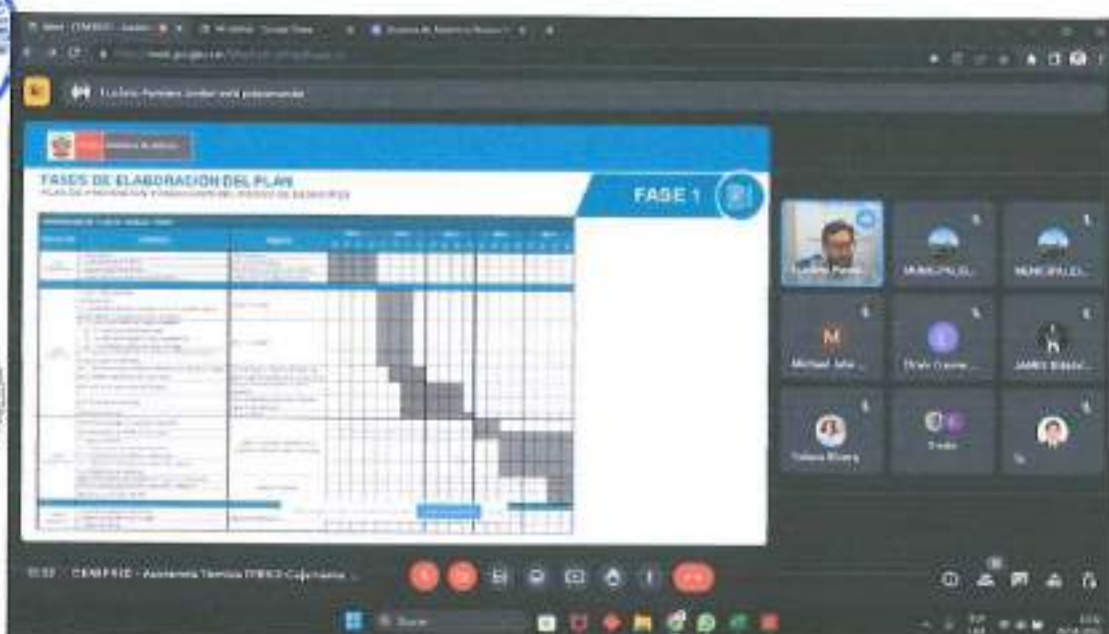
FASES DE ELABORACIÓN DEL PLAN

PLAN DE PREVENCIÓN Y REDUCCIÓN DEL RIESGO DE DESASTRES

FASE 1

MUNICIPALID...

MUNICIPALID...

Michael Jeho...

JAMES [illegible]

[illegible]

11:32 CENEPRED - Asistencia Técnica PPRRD Cajamarca